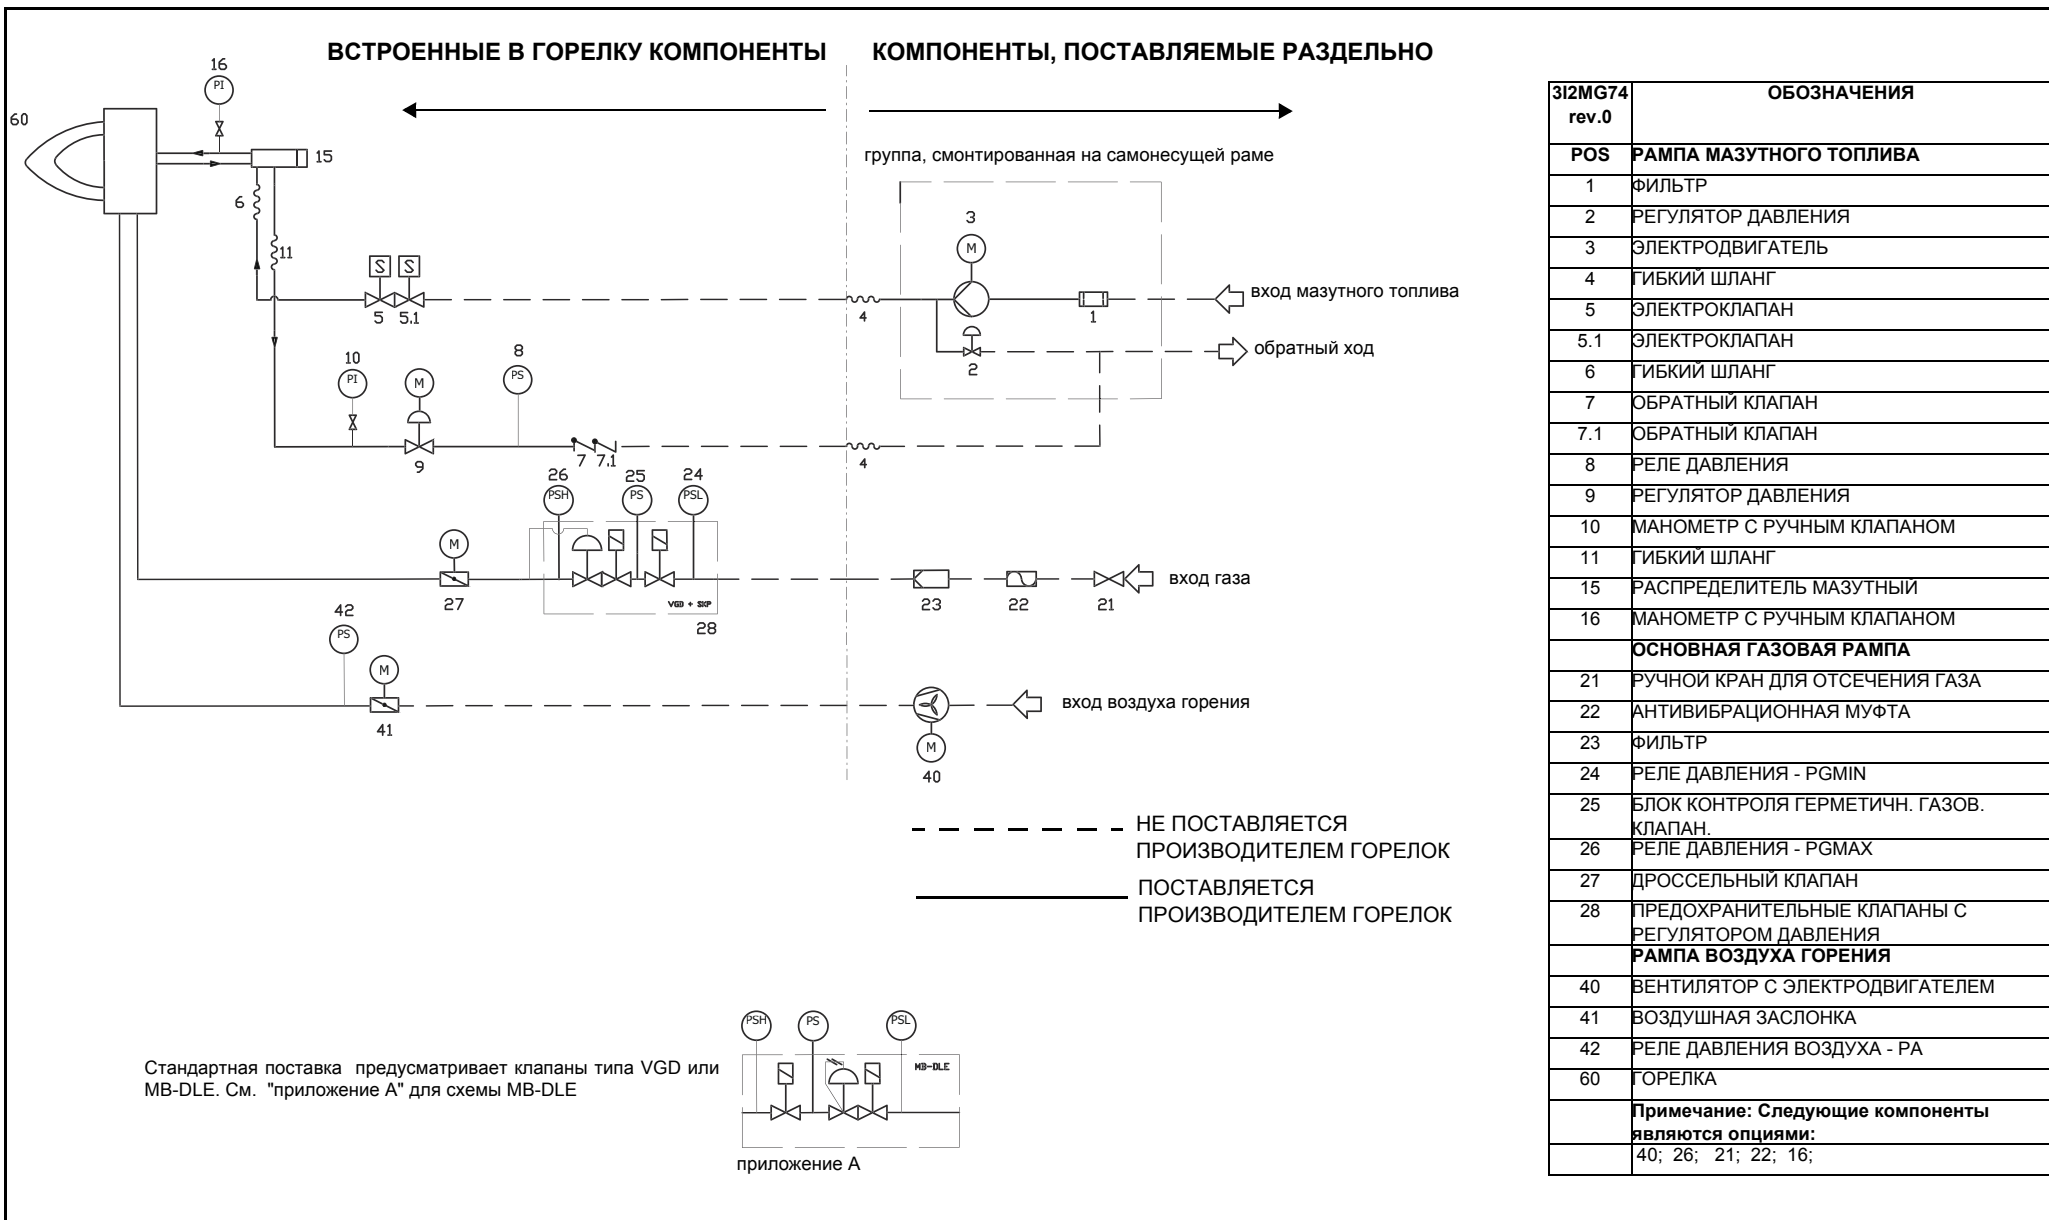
ВСТРОЕННЫЕ В ГОРЕЛКУ КОМПОНЕНТЫ

КОМПОНЕНТЫ, ПОСТАВЛЯЕМЫЕ РАЗДЕЛЬНО

16 PI
60
15
6
11
S S
5 5.1
10 PI
M
8 PS
9
7 7.1
4
4
26 PSH
25 PS
24 PSL
M
27
VGD + SKP
28
42 PS
M
41

группа, смонтированная на самонесущей раме

3 M
1
вход мазутного топлива
2
обратный ход
23
22
21
вход газа
вход воздуха горения
M
40

НЕ ПОСТАВЛЯЕТСЯ ПРОИЗВОДИТЕЛЕМ ГОРЕЛОК

ПОСТАВЛЯЕТСЯ ПРОИЗВОДИТЕЛЕМ ГОРЕЛОК

Стандартная поставка предусматривает клапаны типа VGD или MB-DLE. См. "приложение А" для схемы MB-DLE

PSH PS PSL
MB-DLE
приложение А

| 3I2MG74 rev.0 | ОБОЗНАЧЕНИЯ |
|---|---|
| POS | РАМПА МАЗУТНОГО ТОПЛИВА |
| 1 | ФИЛЬТР |
| 2 | РЕГУЛЯТОР ДАВЛЕНИЯ |
| 3 | ЭЛЕКТРОДВИГАТЕЛЬ |
| 4 | ГИБКИЙ ШЛАНГ |
| 5 | ЭЛЕКТРОКЛАПАН |
| 5.1 | ЭЛЕКТРОКЛАПАН |
| 6 | ГИБКИЙ ШЛАНГ |
| 7 | ОБРАТНЫЙ КЛАПАН |
| 7.1 | ОБРАТНЫЙ КЛАПАН |
| 8 | РЕЛЕ ДАВЛЕНИЯ |
| 9 | РЕГУЛЯТОР ДАВЛЕНИЯ |
| 10 | МАНОМЕТР С РУЧНЫМ КЛАПАНОМ |
| 11 | ГИБКИЙ ШЛАНГ |
| 15 | РАСПРЕДЕЛИТЕЛЬ МАЗУТНЫЙ |
| 16 | МАНОМЕТР С РУЧНЫМ КЛАПАНОМ |
| | ОСНОВНАЯ ГАЗОВАЯ РАМПА |
| 21 | РУЧНОЙ КРАН ДЛЯ ОТСЕЧЕНИЯ ГАЗА |
| 22 | АНТИВИБРАЦИОННАЯ МУФТА |
| 23 | ФИЛЬТР |
| 24 | РЕЛЕ ДАВЛЕНИЯ - PGMIN |
| 25 | БЛОК КОНТРОЛЯ ГЕРМЕТИЧН. ГАЗОВ. КЛАПАН. |
| 26 | РЕЛЕ ДАВЛЕНИЯ - PGMAX |
| 27 | ДРОССЕЛЬНЫЙ КЛАПАН |
| 28 | ПРЕДОХРАНИТЕЛЬНЫЕ КЛАПАНЫ С РЕГУЛЯТОРОМ ДАВЛЕНИЯ |
| | РАМПА ВОЗДУХА ГОРЕНИЯ |
| 40 | ВЕНТИЛЯТОР С ЭЛЕКТРОДВИГАТЕЛЕМ |
| 41 | ВОЗДУШНАЯ ЗАСЛОНКА |
| 42 | РЕЛЕ ДАВЛЕНИЯ ВОЗДУХА - PA |
| 60 | ГОРЕЛКА |
| | Примечание: Следующие компоненты являются опциями: |
| | 40; 26; 21; 22; 16; |